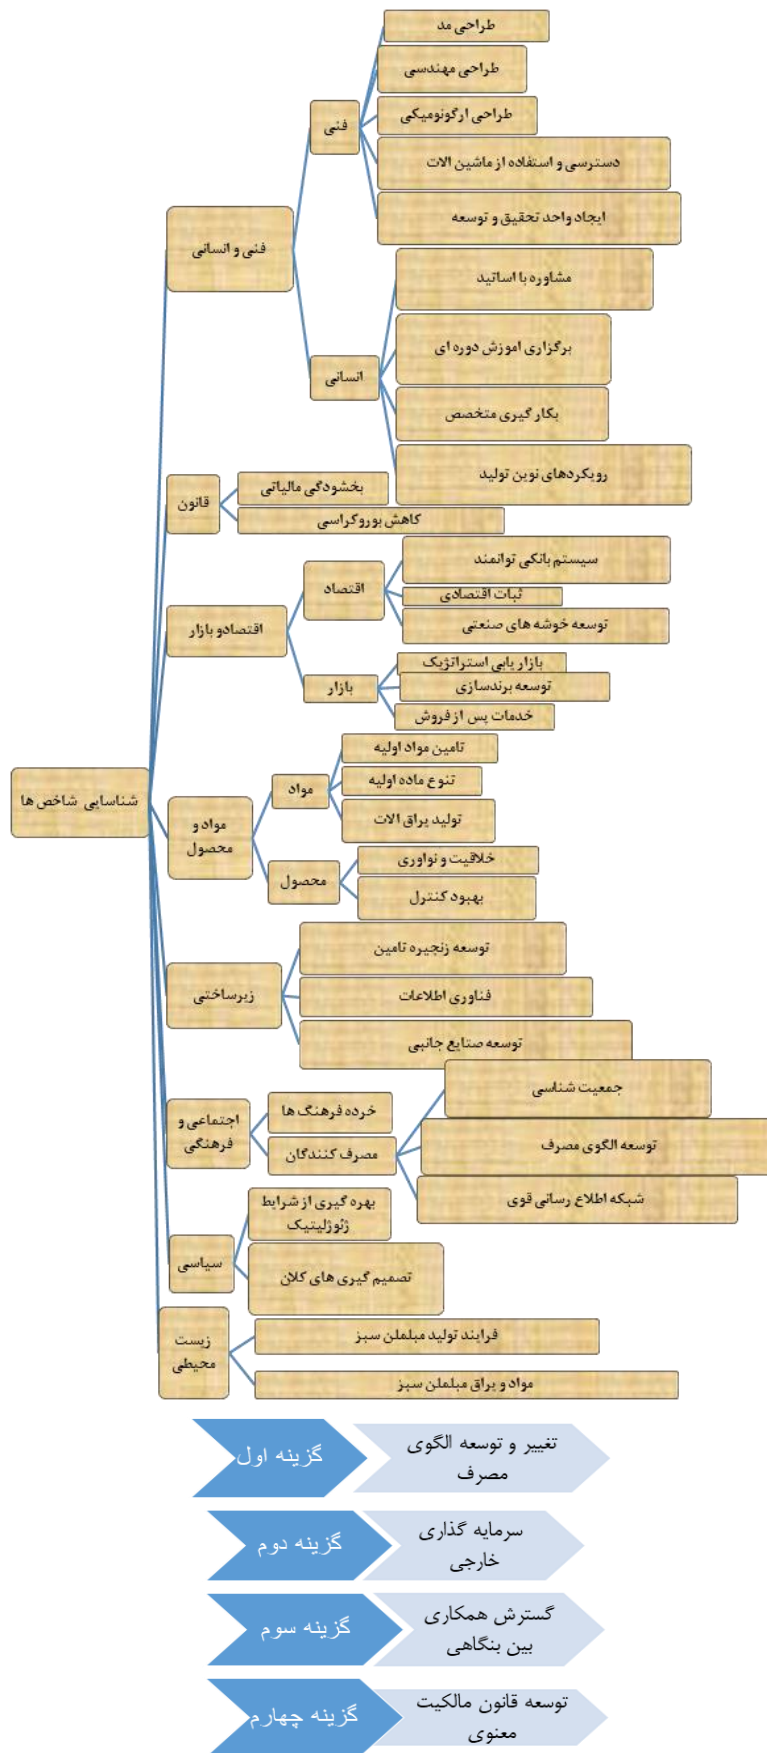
شناسایی شاخص ها

فنی و انسانی
فنی
طراحی مد
طراحی مهندسی
طراحی ارگونومیکی
دسترسی و استفاده از ماشین الات
ایجاد واحد تحقیق و توسعه
انسانی
مشاوره با اساتید
برگزاری اموزش دوره ای
بکارگیری متخصص
رویکردهای نوین تولید

قانون
بخشودگی مالیاتی
کاهش بوروکراسی

اقتصادو بازار
اقتصاد
سیستم بانکی توانمند
ثبات اقتصادی
توسعه خوشه های صنعتی
بازار
بازاریابی استراتژیک
توسعه برندسازی
خدمات پس از فروش

مواد و محصول
مواد
تامین مواد اولیه
تنوع ماده اولیه
تولید یراق الات
محصول
خلاقیت و نوآوری
بهبود کنترل

زیرساختی
توسعه زنجیره تامین
فناوری اطلاعات
توسعه صنایع جانبی

اجتماعی و فرهنگی
خرده فرهنگ ها
مصرف کنندگان
جمعیت شناسی
توسعه الگوی مصرف
شبکه اطلاع رسانی قوی

سیاسی
بهره گیری از شرایط ژئوپلیتیک
تصمیم گیری های کلان

زیست محیطی
فرایند تولید مبلملن سبز
مواد و یراق مبلملن سبز

گزینه اول
تغییر و توسعه الگوی مصرف

گزینه دوم
سرمایه گذاری خارجی

گزینه سوم
گسترش همکاری بین بنگاهی

گزینه چهارم
توسعه قانون مالکیت معنوی